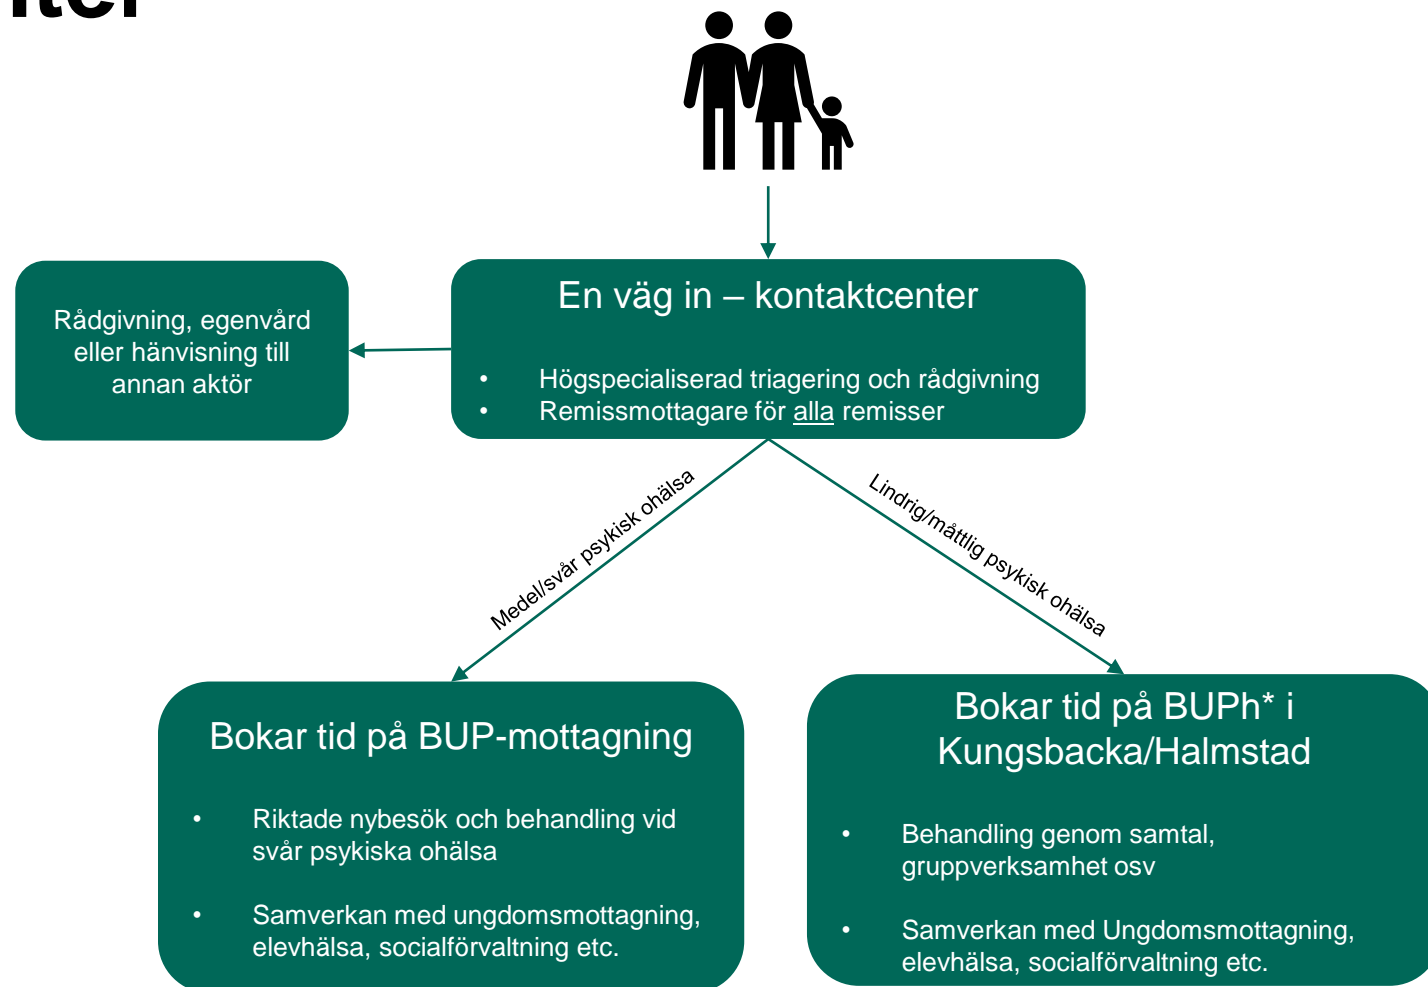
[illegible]

En väg in – kontaktcenter

- Högspecialiserad triagering och rådgivning
- Remissmottagare för alla remisser

Rådgivning, egenvård eller hänvisning till annan aktör

Medel/svår psykisk ohälsa

Lindrig/måttlig psykisk ohälsa

Bokar tid på BUP-mottagning

- Riktade nybesök och behandling vid svår psykiska ohälsa
- Samverkan med ungdomsmottagning, elevhälsa, socialförvaltning etc.

Bokar tid på BUPh* i Kungsbacka/Halmstad

- Behandling genom samtal, gruppverksamhet osv
- Samverkan med Ungdomsmottagning, elevhälsa, socialförvaltning etc.